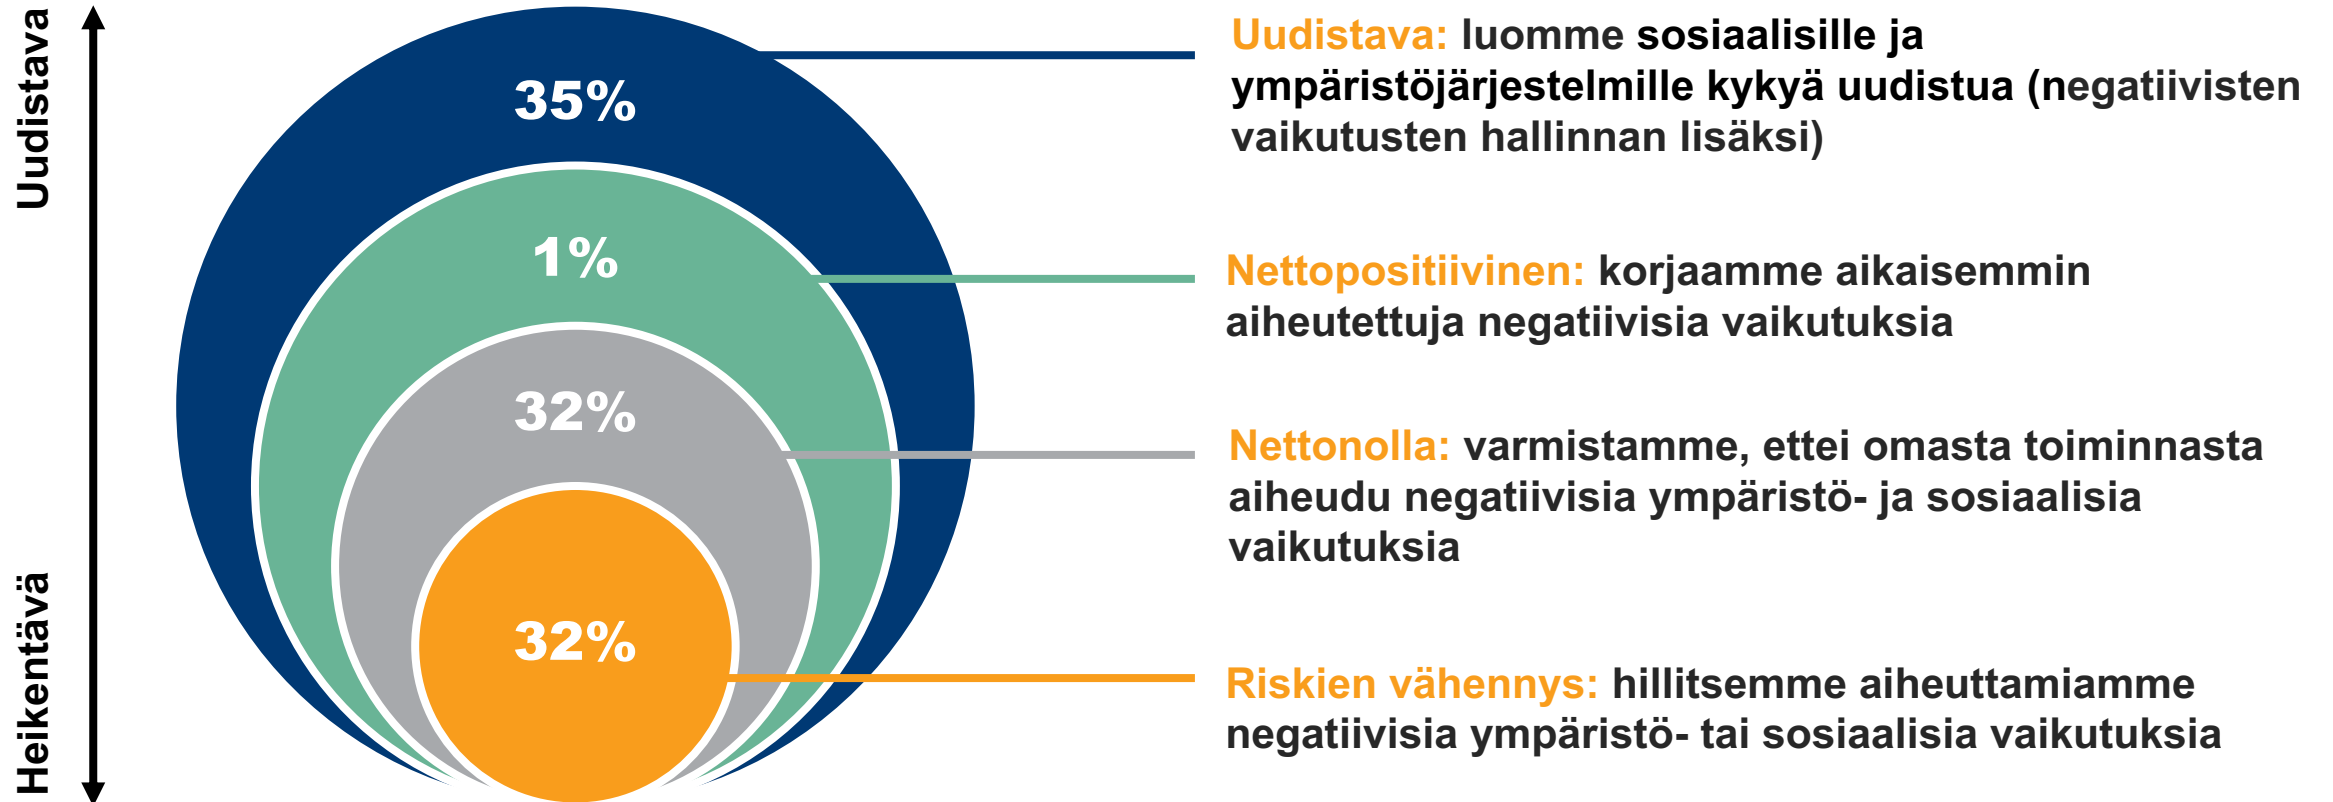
Uudistava

Heikentävä

35%

1%

32%

32%

Uudistava: luomme sosiaalisille ja ympäristöjärjestelmille kykyä uudistua (negatiivisten vaikutusten hallinnan lisäksi)

Nettopositiivinen: korjaamme aikaisemmin aiheutettuja negatiivisia vaikutuksia

Nettonolla: varmistamme, ettei omasta toiminnasta aiheudu negatiivisia ympäristö- ja sosiaalisia vaikutuksia

Riskien vähennys: hillitsemme aiheuttamiamme negatiivisia ympäristö- tai sosiaalisia vaikutuksia